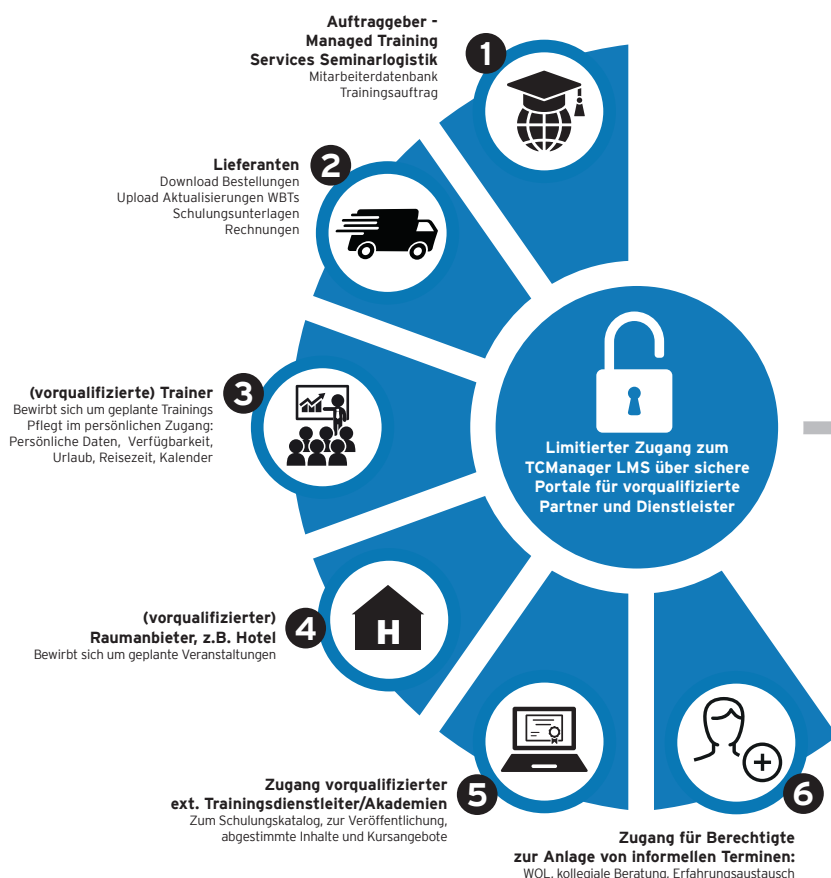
1

Auftraggeber - Managed Training Services Seminarlogistik
Mitarbeiterdatenbank
Trainingsauftrag

2

Lieferanten
Download Bestellungen
Upload Aktualisierungen WBTs
Schulungsunterlagen
Rechnungen

3

(vorqualifizierte) Trainer
Bewirbt sich um geplante Trainings
Pflegt im persönlichen Zugang:
Persönliche Daten, Verfügbarkeit,
Urlaub, Reisezeit, Kalender

Limitierter Zugang zum TCManager LMS über sichere Portale für vorqualifizierte Partner und Dienstleister

4

(vorqualifizierter) Raumanbieter, z.B. Hotel
Bewirbt sich um geplante Veranstaltungen

H

5

Zugang vorqualifizierter ext. Trainingsdienstleiter/Akademien
Zum Schulungskatalog, zur Veröffentlichung,
abgestimmte Inhalte und Kursangebote

6

Zugang für Berechtigte zur Anlage von informellen Terminen:
WOL, kollegiale Beratung, Erfahrungsaustausch